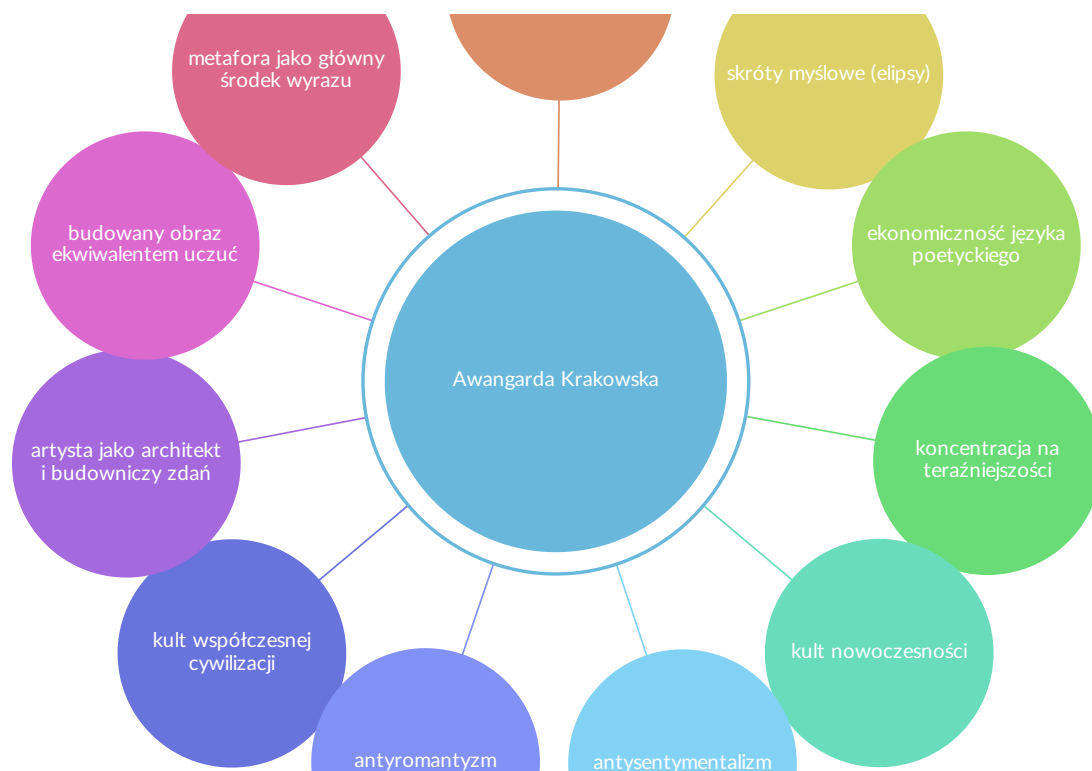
Awangarda Krakowska

skróty myślowe (elipsy)

ekonomiczność języka poetyckiego

koncentracja na teraźniejszości

kult nowoczesności

antysentymentalizm

antyromantyzm

kult współczesnej cywilizacji

artysta jako architekt i budowniczy zdań

budowany obraz ekwiwalentem uczuć

metafora jako główny środek wyrazu